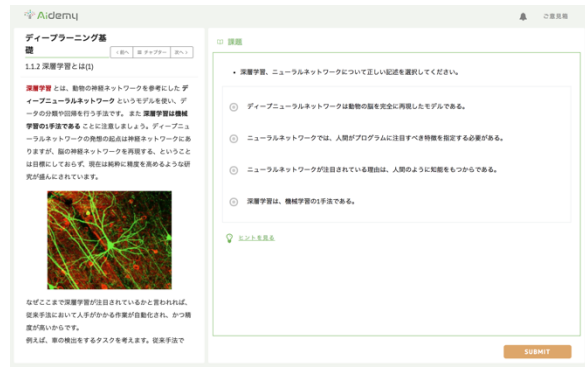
Aidemy

ご意見箱

ディープラーニング基礎

< 前へ　チャプター　次へ >

1.1.2 深層学習とは(1)

深層学習 とは、動物の神経ネットワークを参考にした ディープニューラルネットワーク というモデルを使い、データの分類や回帰を行う手法です。 また 深層学習は機械学習の1手法である ことに注意しましょう。ディープニューラルネットワークの発想の起点は神経ネットワークにありますが、脳の神経ネットワークを再現する、ということは目標にしておらず、現在は純粋に精度を高めるような研究が盛んにされています。

なぜここまで深層学習が注目されているかと言われれば、従来手法において人手がかかる作業が自動化され、かつ精度が高いからです。
例えば、車の検出をするタスクを考えます。従来手法で

課題

• 深層学習、ニューラルネットワークについて正しい記述を選択してください。

ディープニューラルネットワークは動物の脳を完全に再現したモデルである。

ニューラルネットワークでは、人間がプログラムに注目すべき特徴を指定する必要がある。

ニューラルネットワークが注目されている理由は、人間のように知能をもつからである。

深層学習は、機械学習の1手法である。

ヒントを見る

SUBMIT